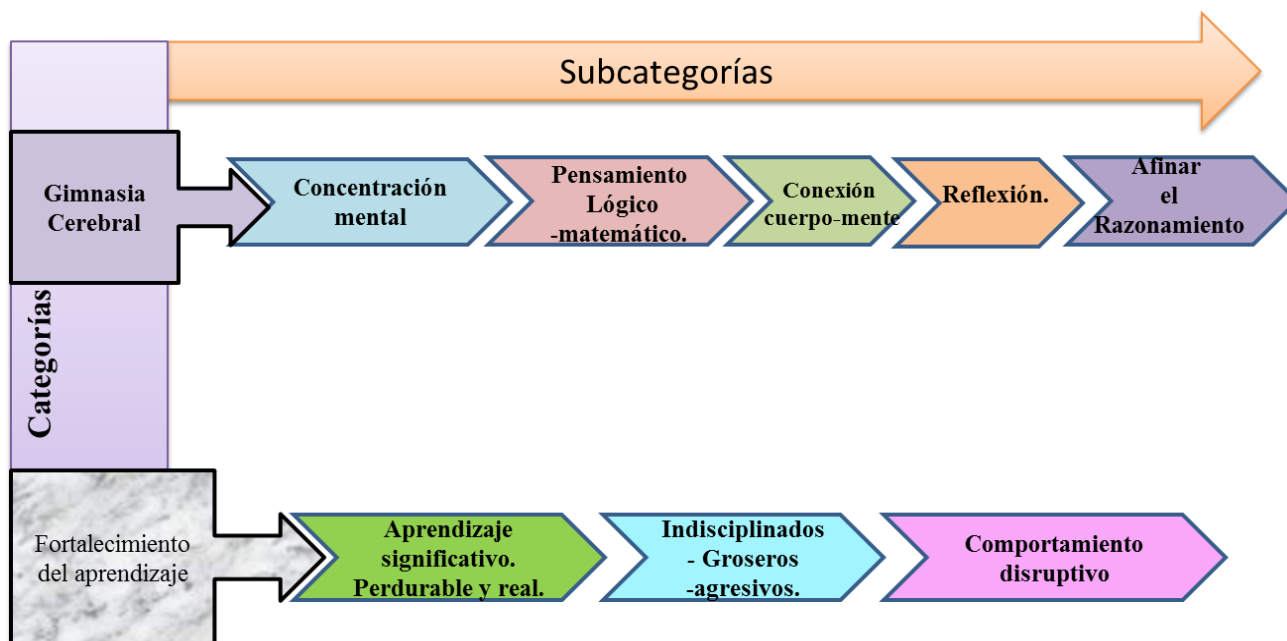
Subcategorías

Categorías

Gimnasia Cerebral

Concentración mental

Pensamiento Lógico -matemático.

Conexión cuerpo-mente

Reflexión.

Afinar el Razonamiento

Fortalecimiento del aprendizaje

Aprendizaje significativo. Perdurable y real.

Indisciplinados - Groseros -agresivos.

Comportamiento disruptivo